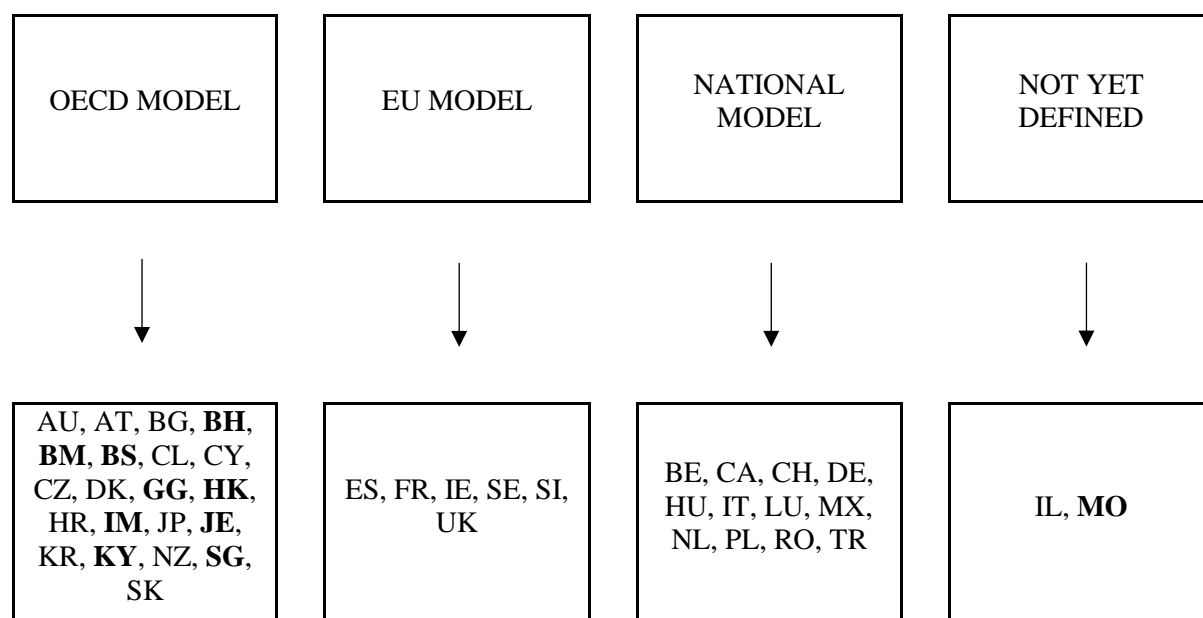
OECD MODEL

EU MODEL

NATIONAL MODEL

NOT YET DEFINED

AU, AT, BG, **BH**, **BM**, **BS**, CL, CY, CZ, DK, **GG**, **HK**, HR, **IM**, JP, **JE**, KR, **KY**, NZ, **SG**, SK

ES, FR, IE, SE, SI, UK

BE, CA, CH, DE, HU, IT, LU, MX, NL, PL, RO, TR

IL, **MO**